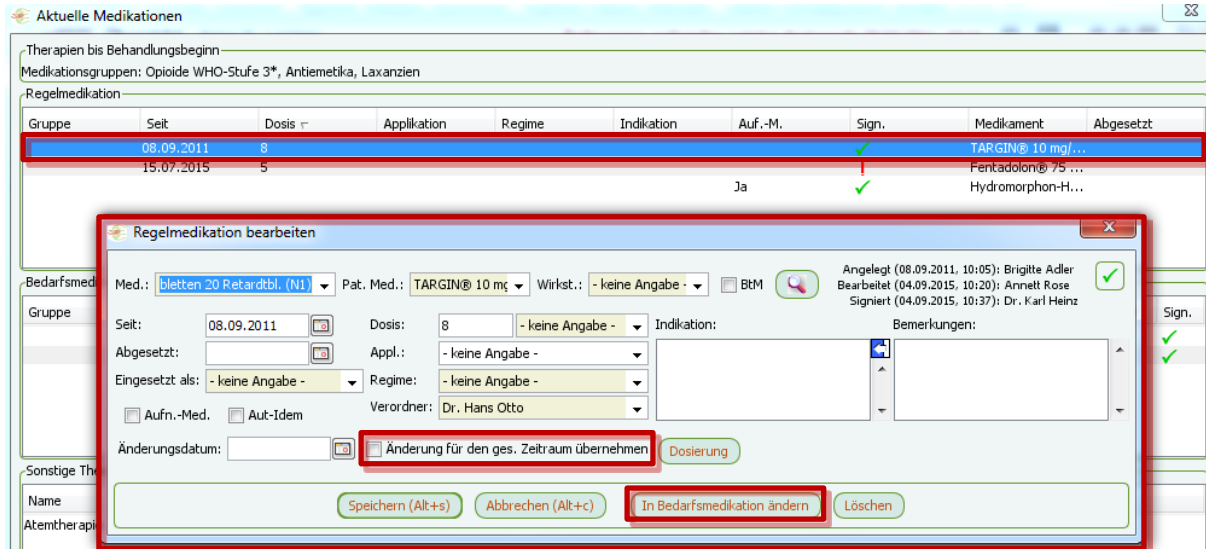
Aktuelle Medikationen

Therapien bis Behandlungsbeginn
Medikationsgruppen: Opioide WHO-Stufe 3*, Antiemetika, Laxanzien

Regelmedikation

| Gruppe | Seit | Dosis | Applikation | Regime | Indikation | Auf.-M. | Sign. | Medikament | Abgesetzt |
|---|---|---|---|---|---|---|---|---|---|
| | 08.09.2011 | 8 | | | | | ✓ | TARGIN® 10 mg/... | |
| | 15.07.2015 | 5 | | | | | ! | Fentadolon® 75 ... | |
| | | | | | | Ja | ✓ | Hydromorphon-H... | |

Bedarfsmed
Gruppe
Sign.

Sonstige The
Name
Atemtherapi

Regelmedikation bearbeiten

Med.: bletten 20 Retardtbl. (N1)
Pat. Med.: TARGIN® 10 mg
Wirkst.: - keine Angabe -
BtM
Angelegt (08.09.2011, 10:05): Brigitte Adler
Bearbeitet (04.09.2015, 10:20): Annett Rose
Signiert (04.09.2015, 10:37): Dr. Karl Heinz

Seit: 08.09.2011
Dosis: 8 - keine Angabe -
Indikation:
Bemerkungen:
Abgesetzt:
Appl.: - keine Angabe -
Eingesetzt als: - keine Angabe -
Regime: - keine Angabe -
Aufn.-Med.
Aut-Idem
Verordner: Dr. Hans Otto
Änderungsdatum:
Änderung für den ges. Zeitraum übernehmen
Dosierung

Speichern (Alt+s)
Abbrechen (Alt+c)
In Bedarfsmedikation ändern
Löschen